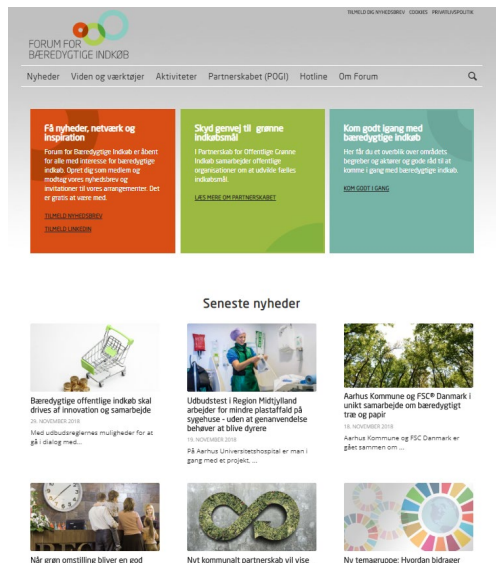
TILMELD DIG NYHEDSBREV COOKIES PRIVATLIVSPOLITIK

FORUM FOR BÆREDYGTIGE INDKØB

Nyheder Viden og værktøjer Aktiviteter Partnerskabet (POGI) Hotline Om Forum

Få nyheder, netværk og inspiration

Forum for Bæredygtige Indkøb er åbent for alle med interesse for bæredygtige indkøb. Opret dig som medlem og modtag vores nyhedsbrev og invitationer til vores arrangementer. Det er gratis at være med.

TILMELD NYHEDSBREV

TILMELD LINKEDIN

Skyd genvej til grønne indkøbsmål

I Partnerskab for Offentlige Grønne Indkøb samarbejder offentlige organisationer om at udvikle fælles indkøbsmål.

LÆS MERE OM PARTNERSKABET

Kom godt igang med bæredygtige indkøb

Her får du et overblik over området, begreber og aktører og gode råd til at komme i gang med bæredygtige indkøb.

KOM GODT I GANG

Seneste nyheder

Bæredygtige offentlige indkøb skal drives af innovation og samarbejde

20. NOVEMBER 2018

Med udbudsreglernes muligheder for at gå i dialog med...

Udbudstest i Region Midtjylland arbejder for mindre plastaffald på sygehuse - uden at genanvendelse behøver at blive dyrere

19. NOVEMBER 2018

På Aarhus Universitetshospital er man i gang med et projekt, ...

Aarhus Kommune og FSC® Danmark i unikt samarbejde om bæredygtigt træ og papir

18. NOVEMBER 2018

Aarhus Kommune og FSC Danmark er gået sammen om ...

Når grøn omstilling bliver en god

Nyt kommunalt partnerskab vil vise

Ny temagruppe: Hvordan bidrager